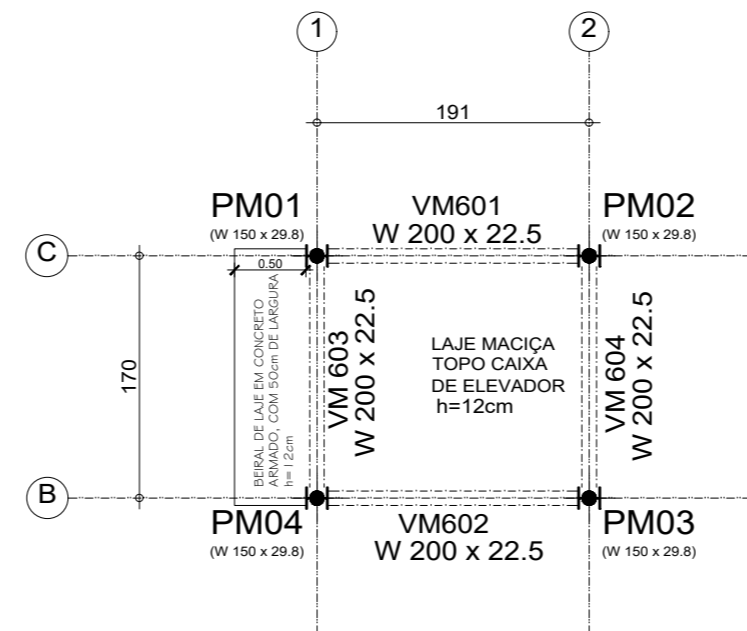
1

2

191

PM01
(W 150 x 29.8)

VM601
W 200 x 22.5

PM02
(W 150 x 29.8)

C

0.50

BEIRAL DE LAJE EM CONCRETO ARMADO, COM 50cm DE LARGURA h= 12cm

170

VM 603
W 200 x 22.5

LAJE MACIÇA
TOPO CAIXA
DE ELEVADOR
h=12cm

VM 604
W 200 x 22.5

B

PM04
(W 150 x 29.8)

VM602
W 200 x 22.5

PM03
(W 150 x 29.8)